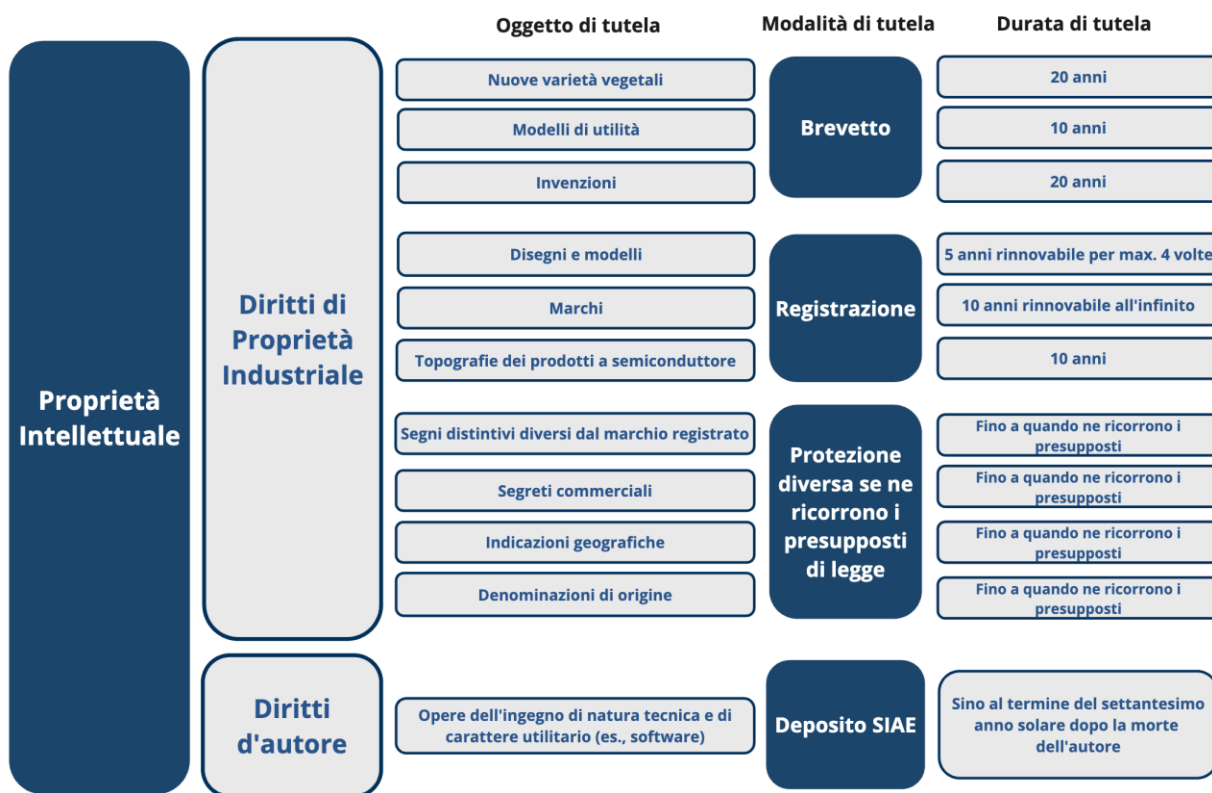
Oggetto di tutela

Modalità di tutela

Durata di tutela

Proprietà Intellettuale

Diritti di Proprietà Industriale

Nuove varietà vegetali

Modelli di utilità

Invenzioni

Brevetto

20 anni

10 anni

20 anni

Disegni e modelli

Marchi

Topografie dei prodotti a semiconduttore

Registrazione

5 anni rinnovabile per max. 4 volte

10 anni rinnovabile all'infinito

10 anni

Segni distintivi diversi dal marchio registrato

Segreti commerciali

Indicazioni geografiche

Denominazioni di origine

Protezione diversa se ne ricorrono i presupposti di legge

Fino a quando ne ricorrono i presupposti

Fino a quando ne ricorrono i presupposti

Fino a quando ne ricorrono i presupposti

Fino a quando ne ricorrono i presupposti

Diritti d'autore

Opere dell'ingegno di natura tecnica e di carattere utilitario (es., software)

Deposito SIAE

Sino al termine del settantesimo anno solare dopo la morte dell'autore